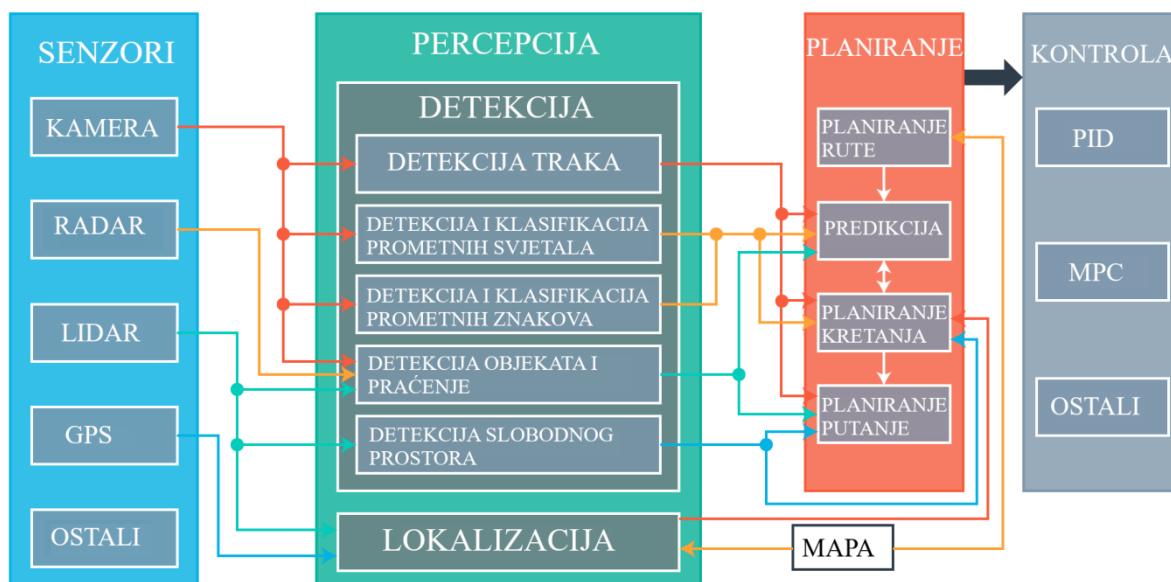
SENZORI

KAMERA

RADAR

LIDAR

GPS

OSTALI

PERCEPCIJA

DETEKCIJA

DETEKCIJA TRAKA

DETEKCIJA I KLASIFIKACIJA PROMETNIH SVJETALA

DETEKCIJA I KLASIFIKACIJA PROMETNIH ZNAKOVA

DETEKCIJA OBJEKATA I PRAĆENJE

DETEKCIJA SLOBODNOG PROSTORA

LOKALIZACIJA

PLANIRANJE

PLANIRANJE RUTE

PREDIKCIJA

PLANIRANJE KRETANJA

PLANIRANJE PUTANJE

MAPA

KONTROLA

PID

MPC

OSTALI